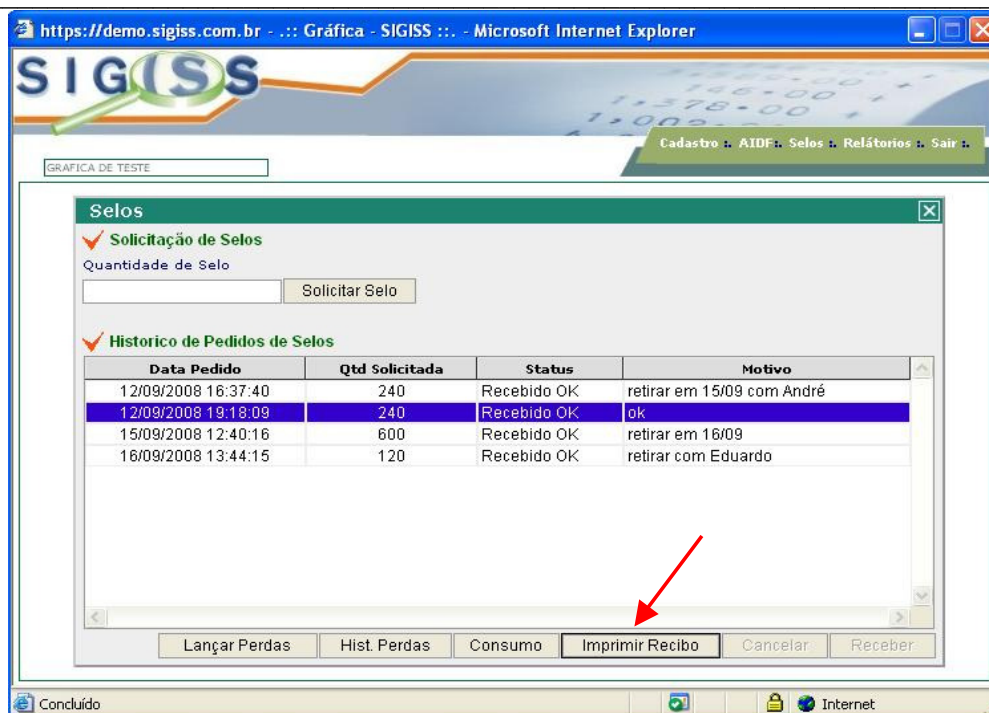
https://demo.sigiss.com.br - .:: Gráfica - SIGISS ::. - Microsoft Internet Explorer

SIGISS

Cadastro :. AIDF:. Selos :. Relatórios :. Sair :.

GRAFICA DE TESTE

Selos

Solicitação de Selos

Quantidade de Selo

Solicitar Selo

Historico de Pedidos de Selos

| Data Pedido | Qtd Solicitada | Status | Motivo |
|---|---|---|---|
| 12/09/2008 16:37:40 | 240 | Recebido OK | retirar em 15/09 com André |
| 12/09/2008 19:18:09 | 240 | Recebido OK | ok |
| 15/09/2008 12:40:16 | 600 | Recebido OK | retirar em 16/09 |
| 16/09/2008 13:44:15 | 120 | Recebido OK | retirar com Eduardo |

Lançar Perdas | Hist. Perdas | Consumo | Imprimir Recibo | Cancelar | Receber

Concluído

Internet